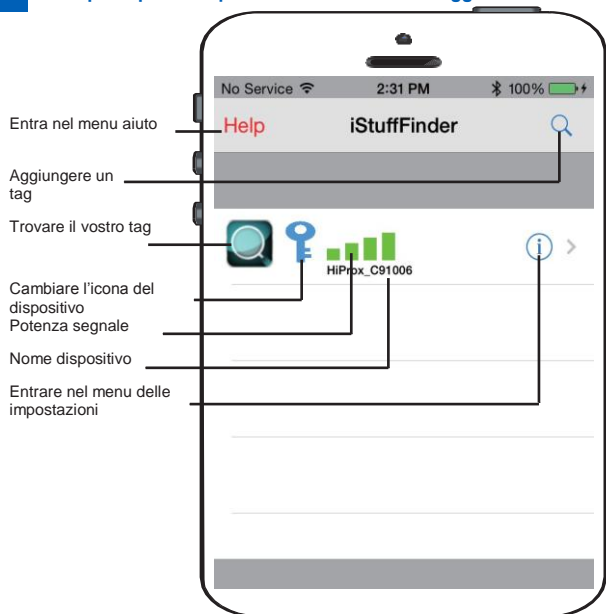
No Service
2:31 PM
100%

Entra nel menu aiuto

Help

iStuffFinder

Aggiungere un tag

Trovare il vostro tag

Cambiare l'icona del dispositivo

Potenza segnale

Nome dispositivo

HiProx_C91006

Entrare nel menu delle impostazioni